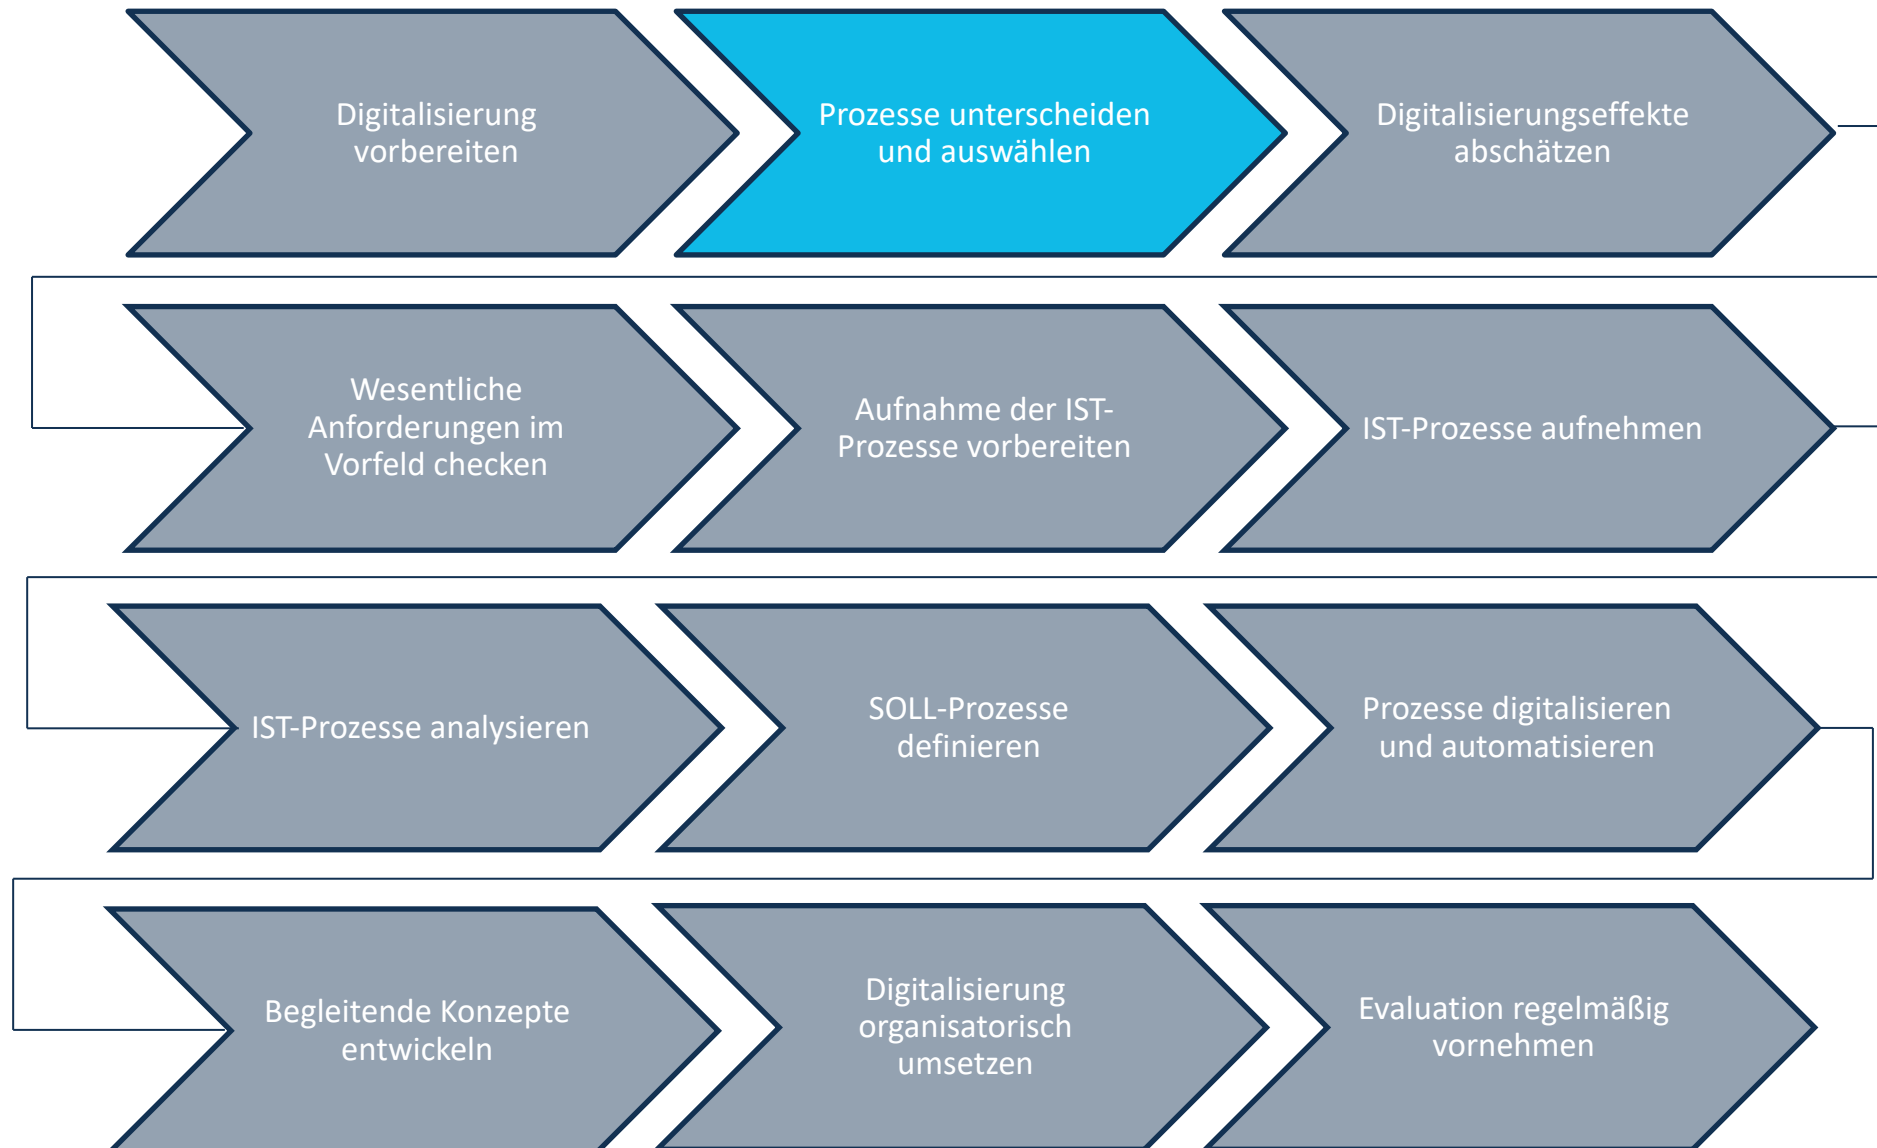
Digitalisierung vorbereiten

Prozesse unterscheiden und auswählen

Digitalisierungseffekte abschätzen

Wesentliche Anforderungen im Vorfeld checken

Aufnahme der IST-Prozesse vorbereiten

IST-Prozesse aufnehmen

IST-Prozesse analysieren

SOLL-Prozesse definieren

Prozesse digitalisieren und automatisieren

Begleitende Konzepte entwickeln

Digitalisierung organisatorisch umsetzen

Evaluation regelmäßig vornehmen